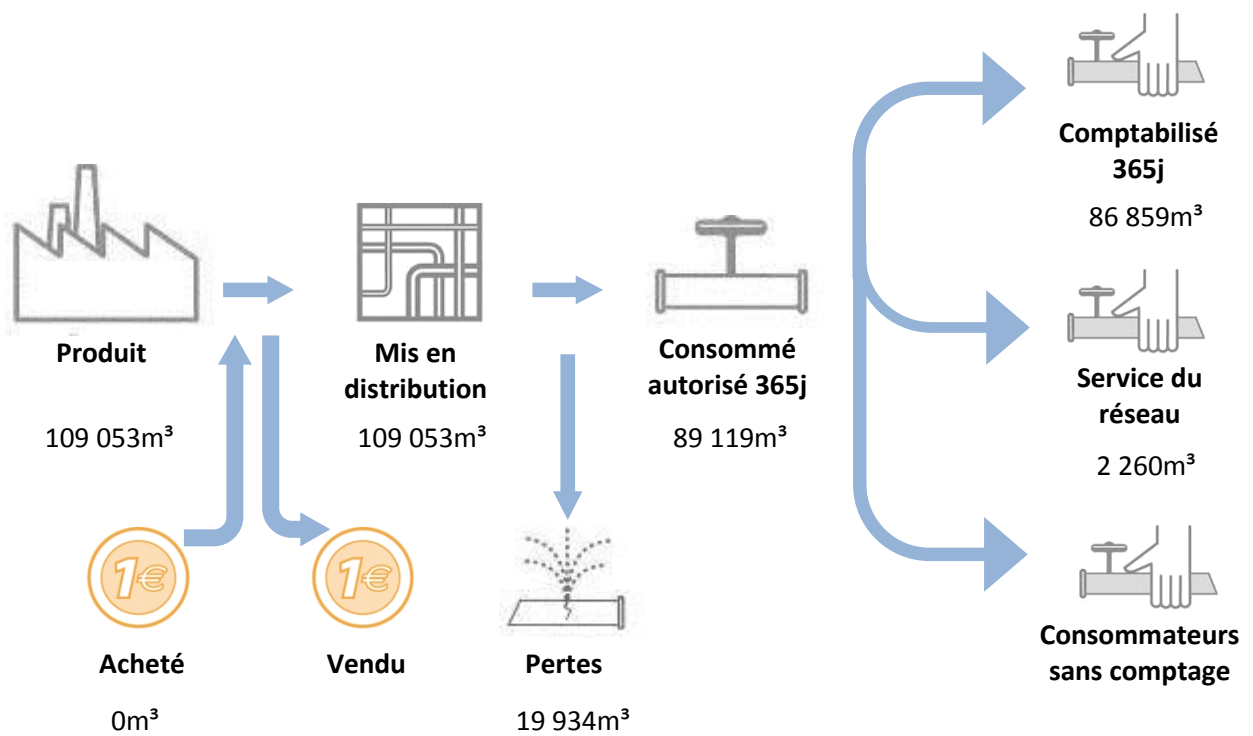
Comptabilisé 365j

86 859m³

Produit

109 053m³

Mis en distribution

109 053m³

Consommé autorisé 365j

89 119m³

Service du réseau

2 260m³

1€

1€

Acheté

0m³

Vendu

Pertes

19 934m³

Consommateurs sans comptage